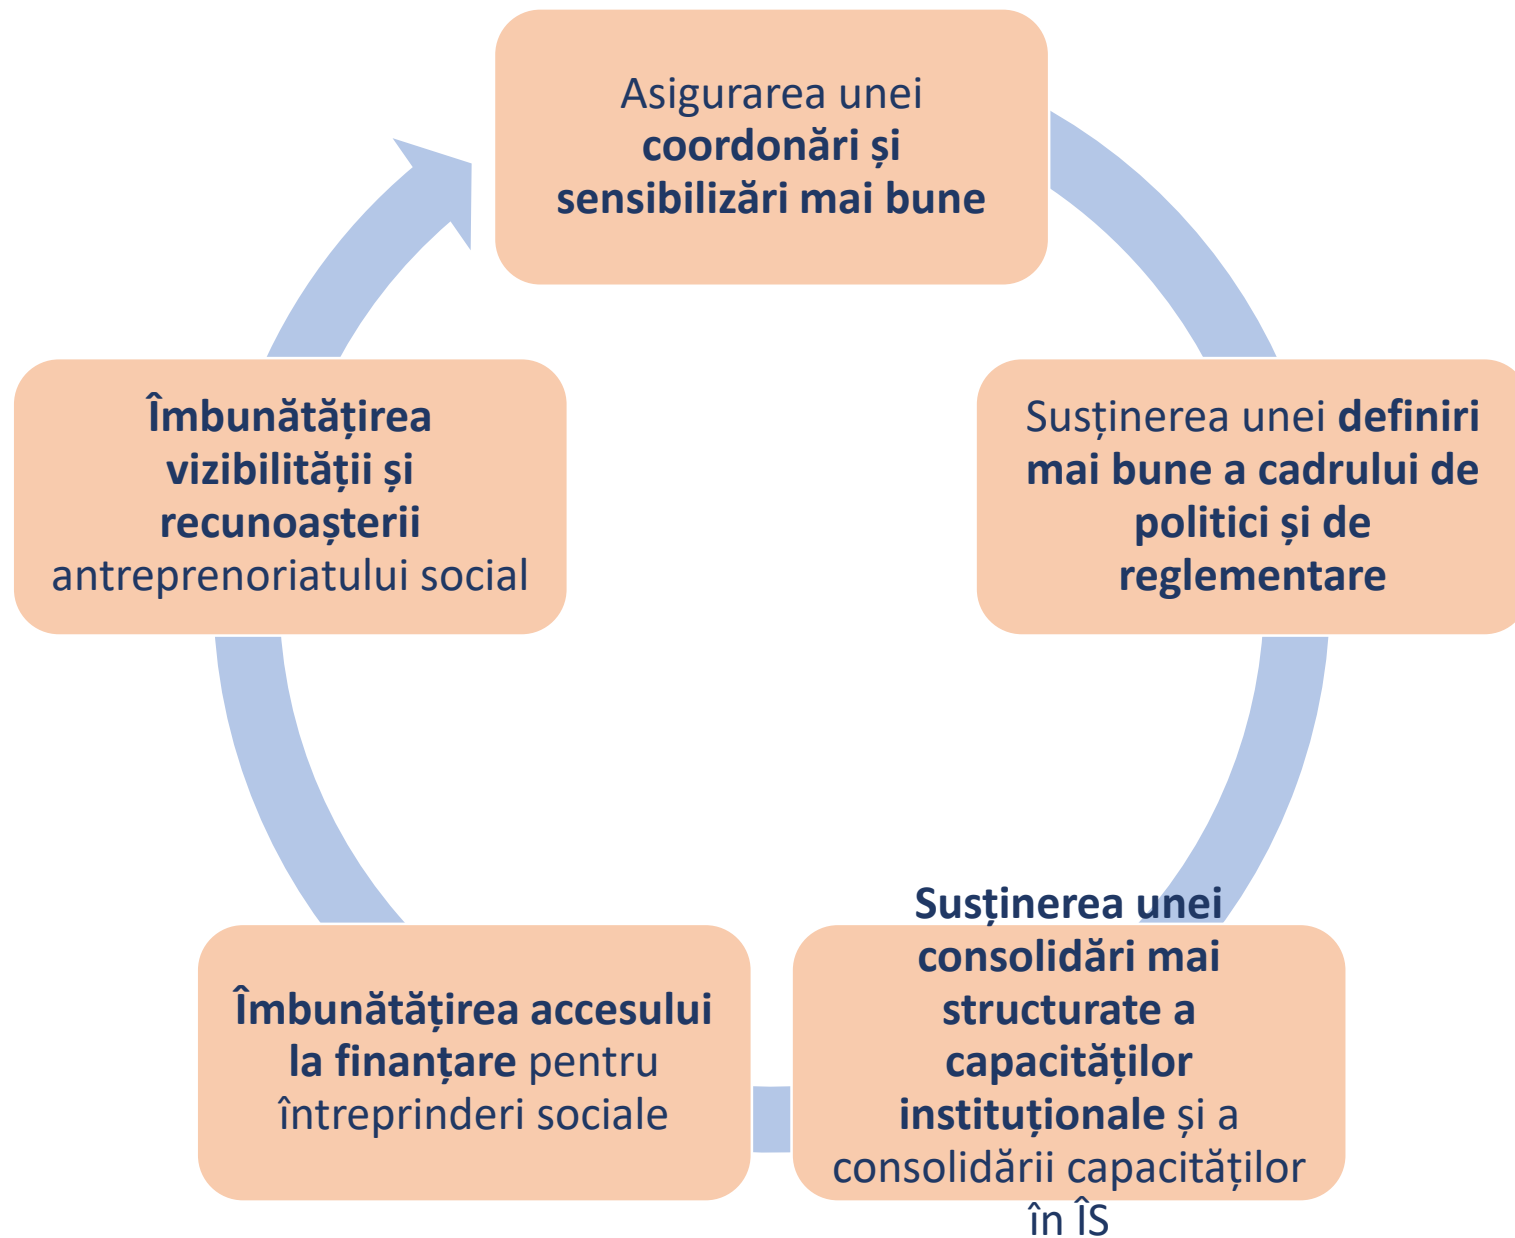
Asigurarea unei **coordonări și sensibilizări mai bune**

Susținerea unei **definiri mai bune a cadrului de politici și de reglementare**

**Susținerea unei consolidări mai structurate a capacităților instituționale** și a consolidării capacităților în ÎS

**Îmbunătățirea accesului la finanțare** pentru întreprinderi sociale

**Îmbunătățirea vizibilității și recunoașterii** antreprenoriatului social